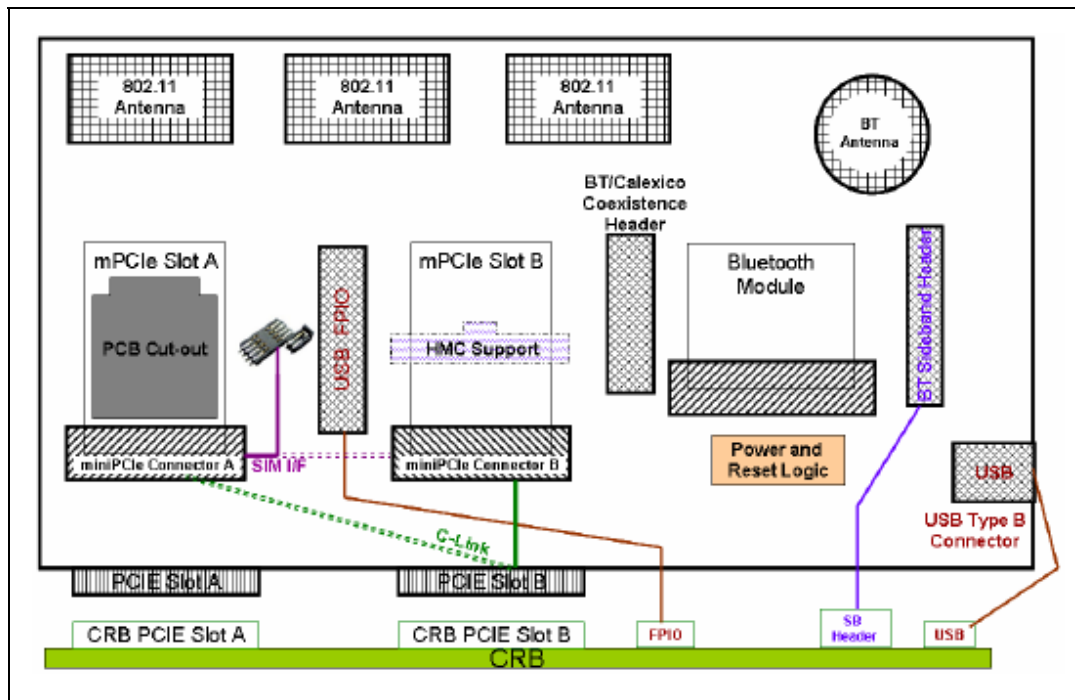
802.11 Antenna

802.11 Antenna

802.11 Antenna

BT Antenna

BT/Calexico Coexistence Header

mPCIe Slot A

PCB Cut-out

USB FPIO

mPCIe Slot B

HMC Support

Bluetooth Module

BT Sideband Header

miniPCIe Connector A

SIM I/F

miniPCIe Connector B

Power and Reset Logic

USB

USB Type B Connector

C-Link

PCIE Slot A

PCIE Slot B

CRB PCIE Slot A

CRB PCIE Slot B

FPIO

SB Header

USB

CRB